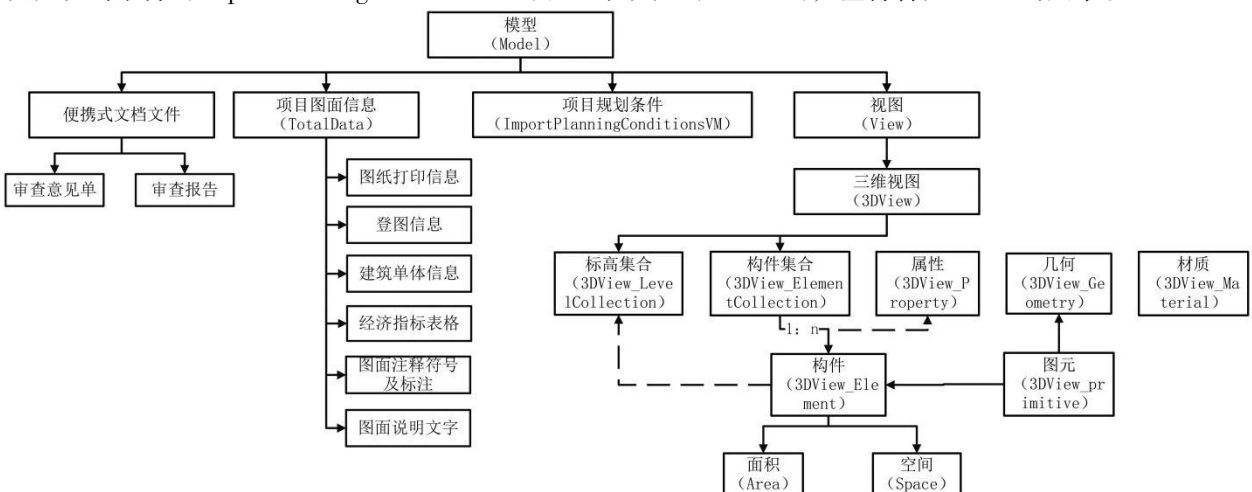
模型
（Model）

便携式文档文件

审查意见单

审查报告

项目图面信息
（TotalData）

图纸打印信息

登图信息

建筑单体信息

经济指标表格

图面注释符号及标注

图面说明文字

项目规划条件
（ImportPlanningConditionsVM）

视图
（View）

三维视图
（3DView）

标高集合
（3DView_LevelCollection）

构件集合
（3DView_ElementCollection）

属性
（3DView_Property）

1：n

几何
（3DView_Geometry）

材质
（3DView_Material）

构件
（3DView_Element）

图元
（3DView_primitive）

面积
（Area）

空间
（Space）